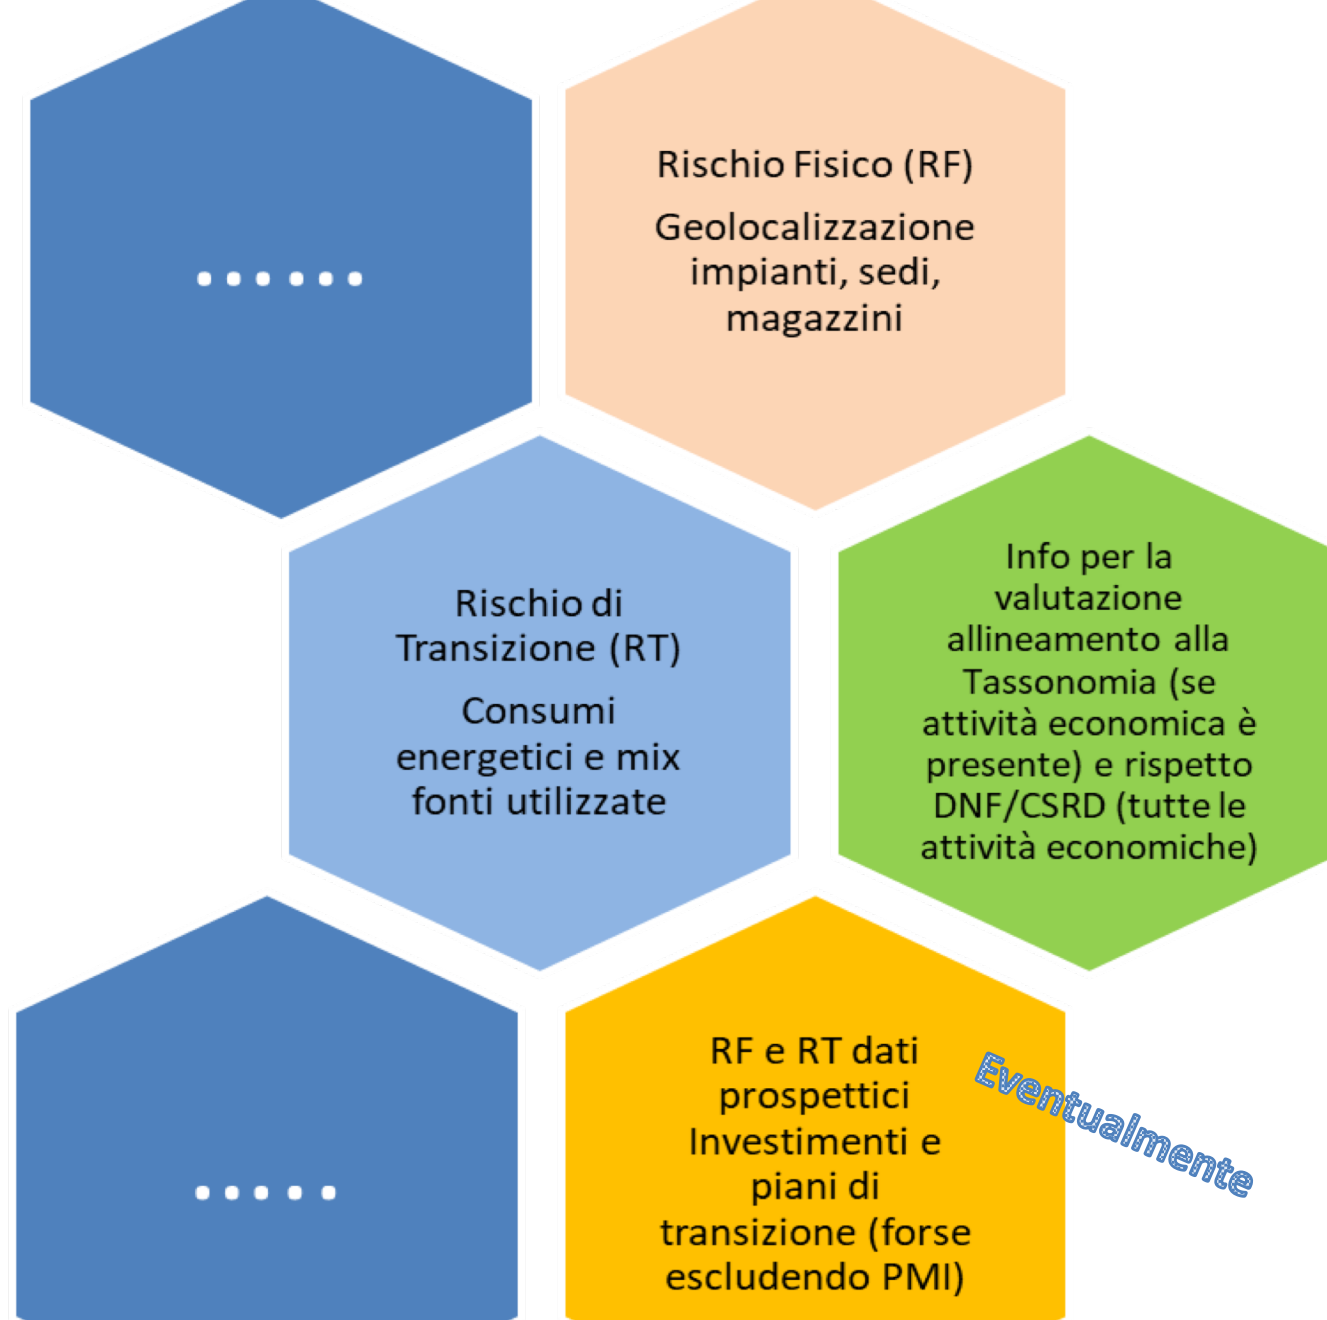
......

Rischio Fisico (RF)

Geolocalizzazione impianti, sedi, magazzini

Rischio di Transizione (RT)

Consumi energetici e mix fonti utilizzate

Info per la valutazione allineamento alla Tassonomia (se attività economica è presente) e rispetto DNF/CSRD (tutte le attività economiche)

.....

RF e RT dati prospettici Investimenti e piani di transizione (forse escludendo PMI)

Eventualmente